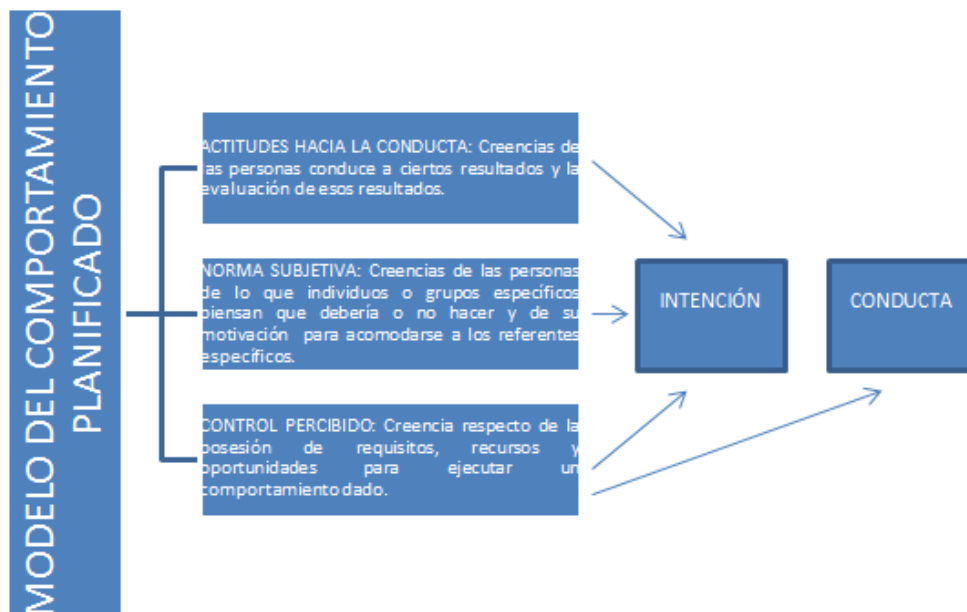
MODELO DEL COMPORTAMIENTO PLANIFICADO

ACTITUDES HACIA LA CONDUCTA: Creencias de las personas conduce a ciertos resultados y la evaluación de esos resultados.

NORMA SUBJETIVA: Creencias de las personas de lo que individuos o grupos específicos piensan que debería o no hacer y de su motivación para acomodarse a los referentes específicos.

CONTROL PERCIBIDO: Creencia respecto de la posesión de requisitos, recursos y oportunidades para ejecutar un comportamiento dado.

INTENCIÓN

CONDUCTA